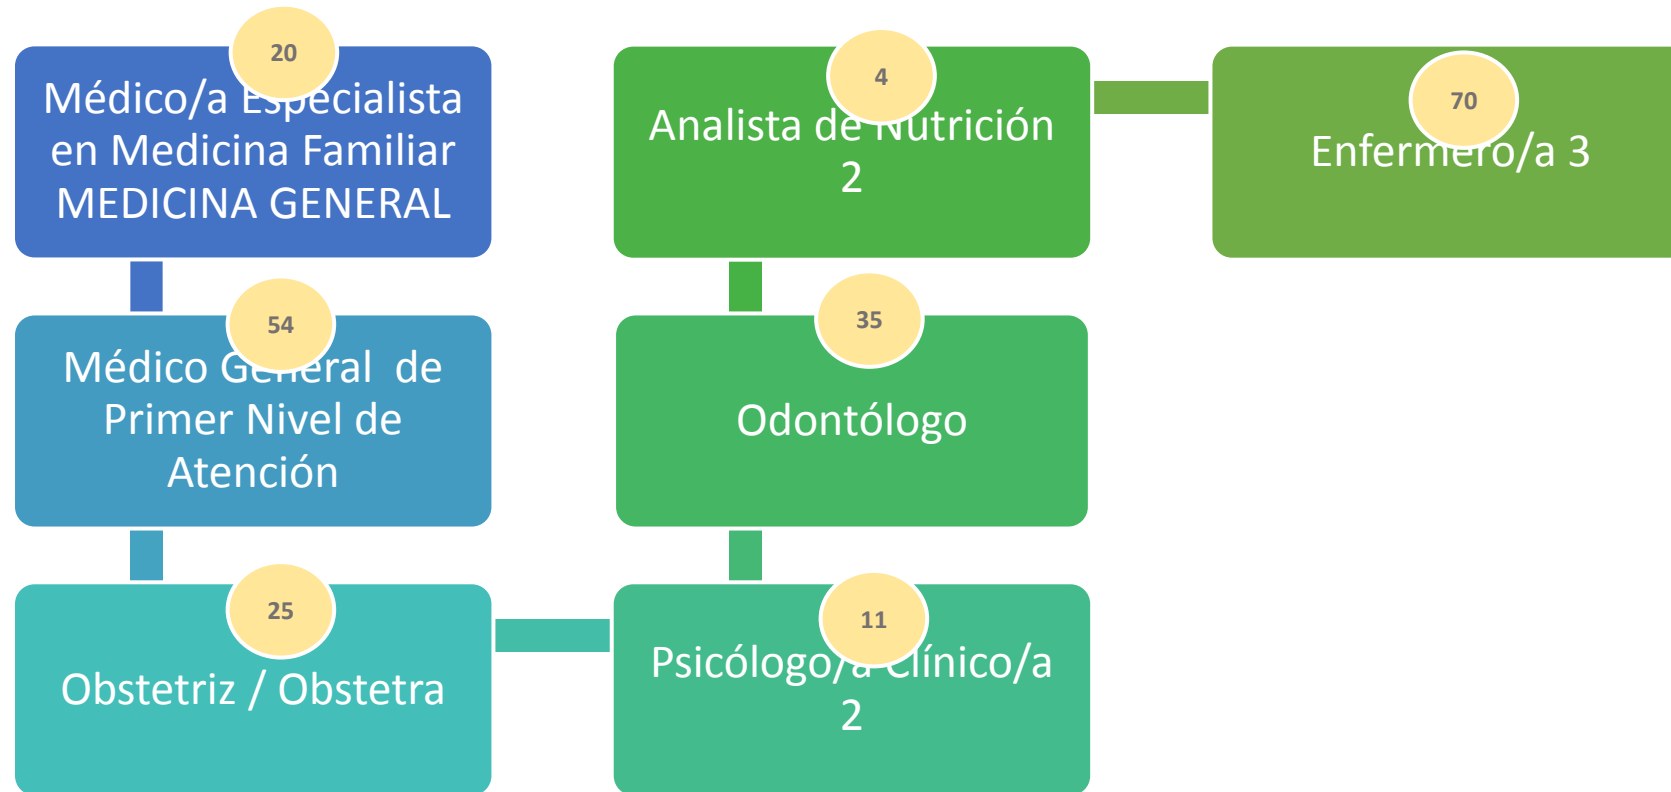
20
Médico/a Especialista en Medicina Familiar MEDICINA GENERAL

54
Médico General de Primer Nivel de Atención

25
Obstetriz / Obstetra

11
Psicólogo/a Clínico/a 2

35
Odontólogo

4
Analista de Nutrición 2

70
Enfermero/a 3